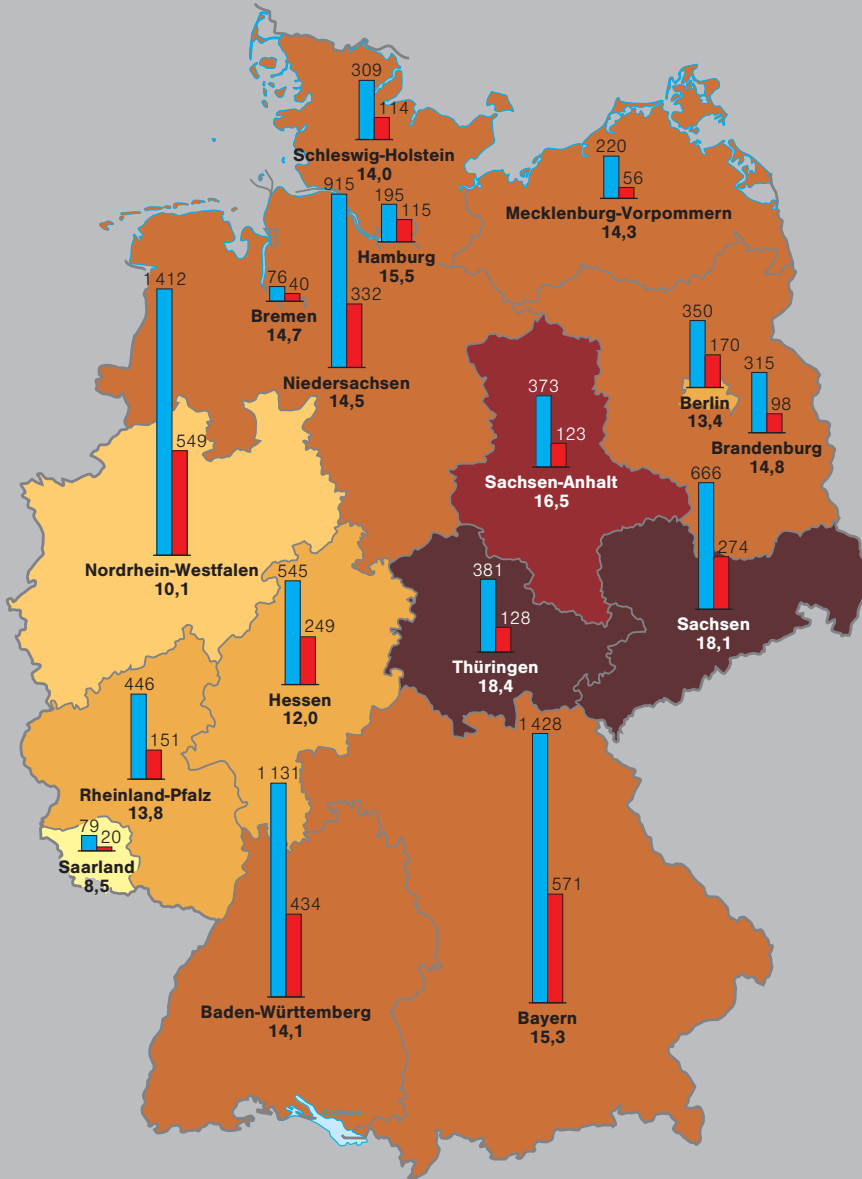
309
114
Schleswig-Holstein
14,0

220
56
Mecklenburg-Vorpommern
14,3

915
195
115
Hamburg
15,5

1 412
76
40
Bremen
14,7

332
Niedersachsen
14,5

350
170
315
98
Berlin
13,4
Brandenburg
14,8

373
123
Sachsen-Anhalt
16,5

549
Nordrhein-Westfalen
10,1

666
274
Sachsen
18,1

545
249
Hessen
12,0

381
128
Thüringen
18,4

446
151
Rheinland-Pfalz
13,8

1 131
1 428

79
20
Saarland
8,5

434
571
Baden-Württemberg
14,1
Bayern
15,3